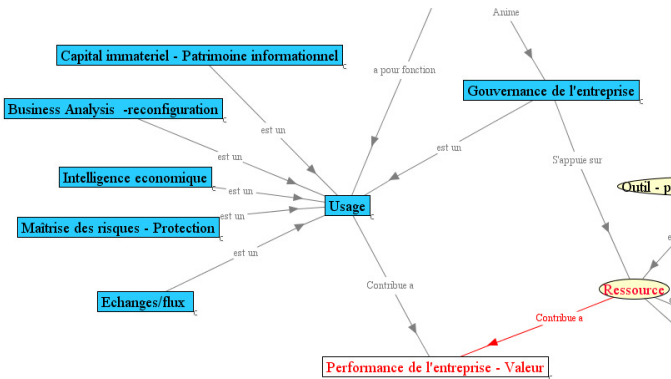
Anime

Capital immateriel - Patrimoine informationnel

a pour fonction

Gouvernance de l'entreprise

Business Analysis -reconfiguration

est un

est un

S'appuie sur

est un

Intelligence economique

est un

Outil - p

Usage

est un

Maîtrise des risques - Protection

est un

Contribue a

Ressource

Echanges/flux

Contribue a

Performance de l'entreprise - Valeur